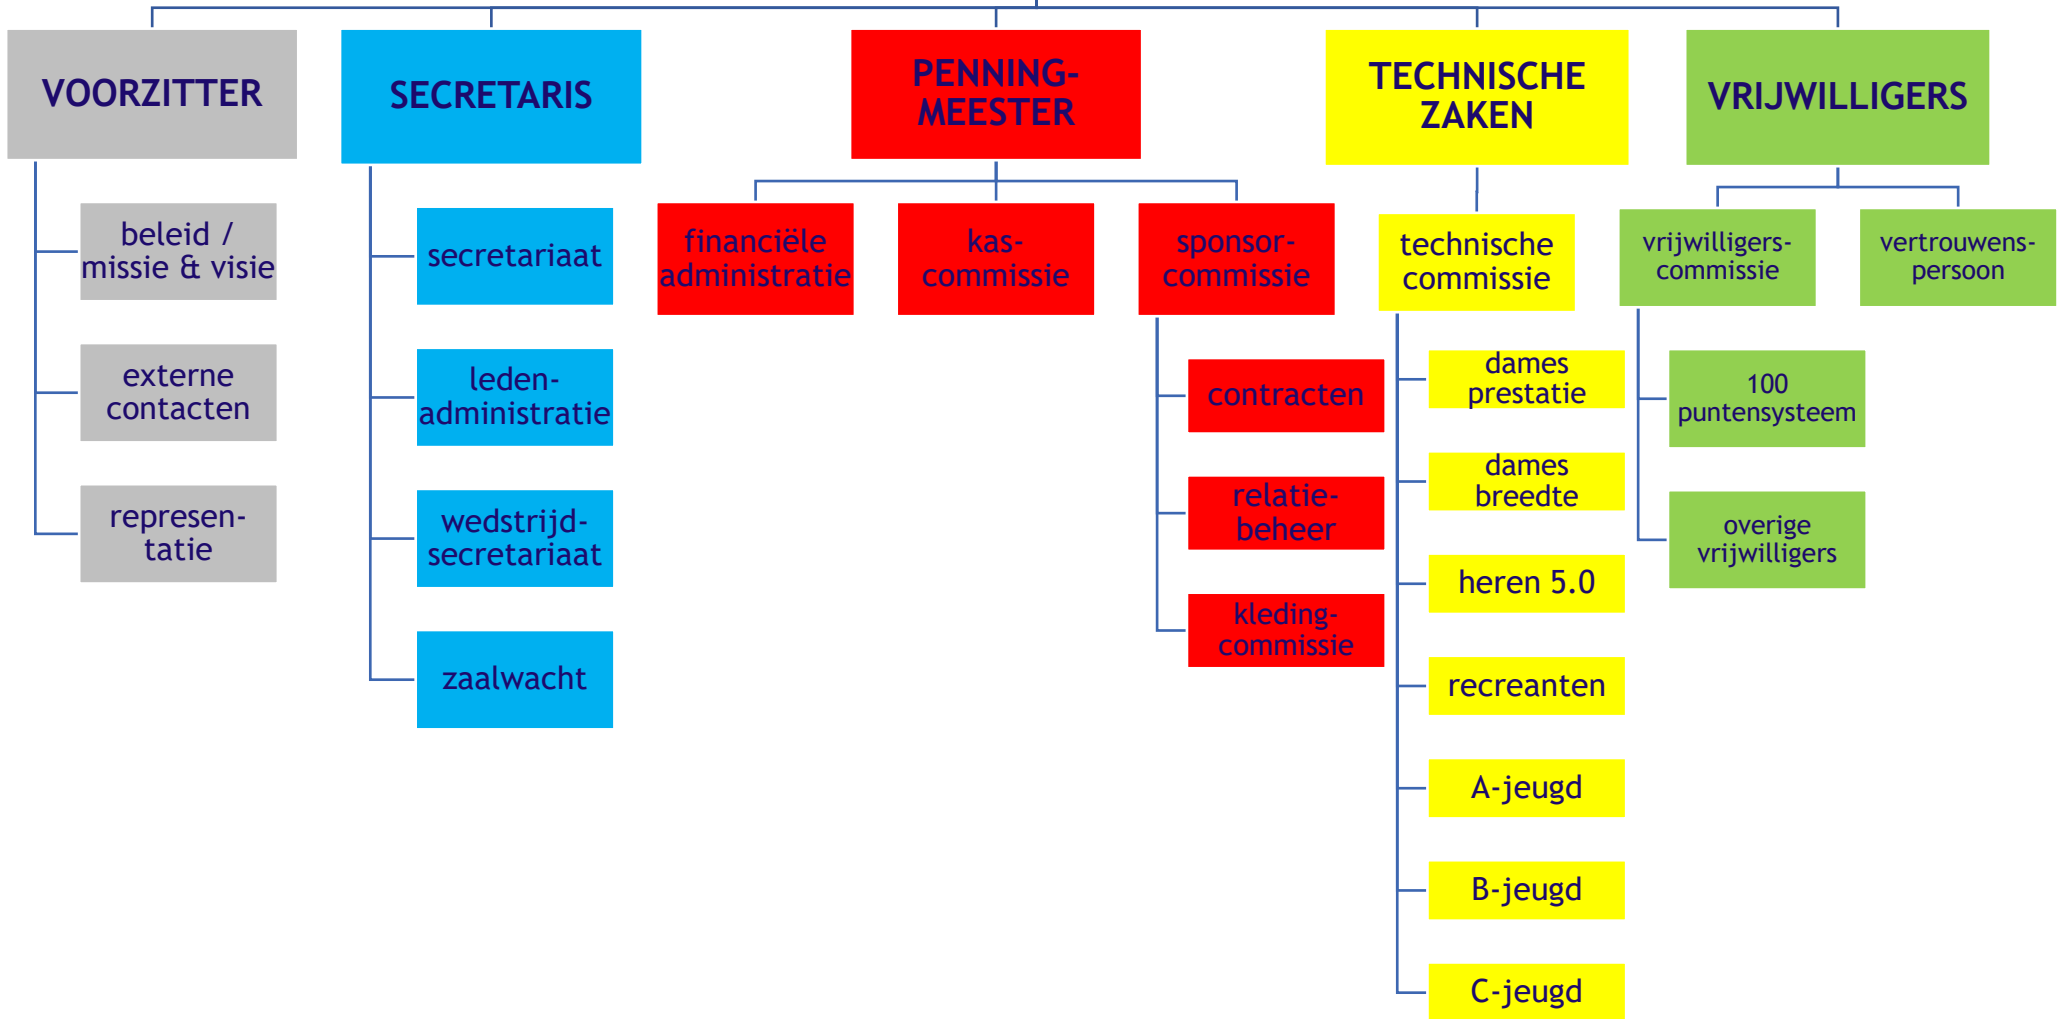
VOORZITTER

beleid / missie & visie

externe contacten

represen-tatie

SECRETARIS

secretariaat

leden-administratie

wedstrijd-secretariaat

zaalwacht

PENNING-MEESTER

financiële administratie

kas-commissie

sponsor-commissie

contracten

relatie-beheer

kleding-commissie

TECHNISCHE ZAKEN

technische commissie

dames prestatie

dames breedte

heren 5.0

recreanten

A-jeugd

B-jeugd

C-jeugd

VRIJWILLIGERS

vrijwilligers-commissie

vertrouwens-persoon

100 puntensysteem

overige vrijwilligers